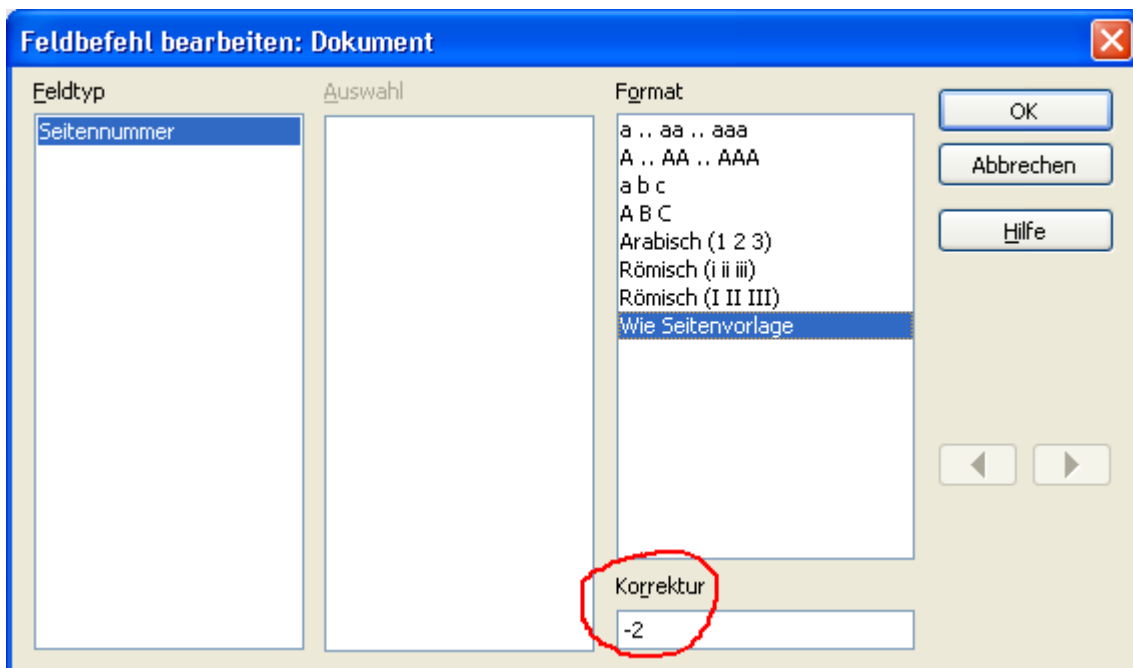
Feldbefehl bearbeiten: Dokument

Feldtyp
Seitennummer

Auswahl

Format
a .. aa .. aaa
A .. AA .. AAA
a b c
A B C
Arabisch (1 2 3)
Römisch (i ii iii)
Römisch (I II III)
Wie Seitenvorlage

Korrektur
-2

OK
Abbrechen
Hilfe